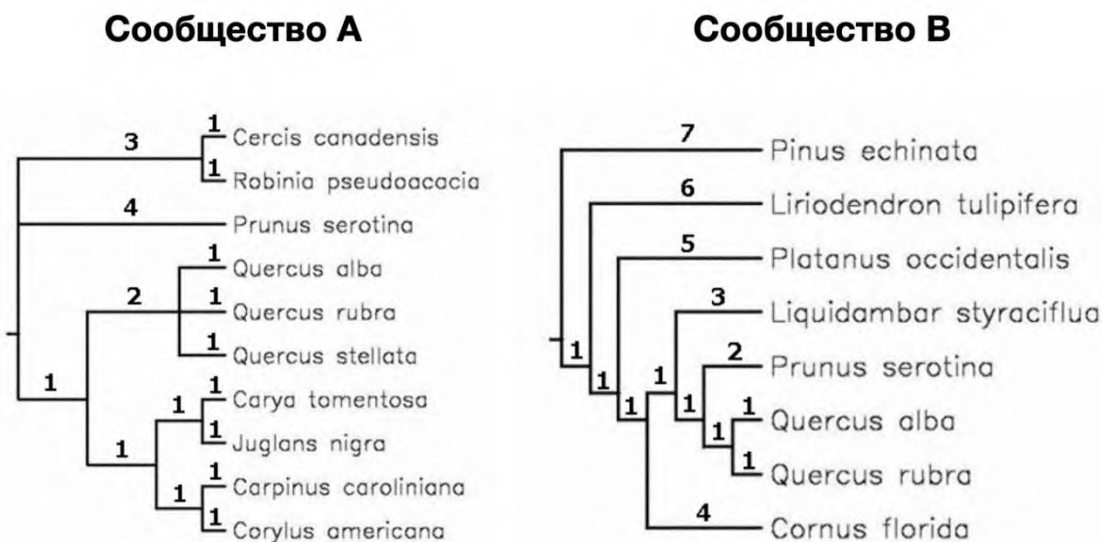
Сообщество А

3
1 Cercis canadensis
1 Robinia pseudoacacia
4
Prunus serotina
1 Quercus alba
2
1 Quercus rubra
1 Quercus stellata
1
1
1 Carya tomentosa
1 Juglans nigra
1
1
1 Carpinus caroliniana
1 Corylus americana

Сообщество В

7
Pinus echinata
6
Liriodendron tulipifera
5
Platanus occidentalis
3
Liquidambar styraciflua
2
Prunus serotina
1
1
1
1
1
1
1 Quercus alba
1 Quercus rubra
4
Cornus florida